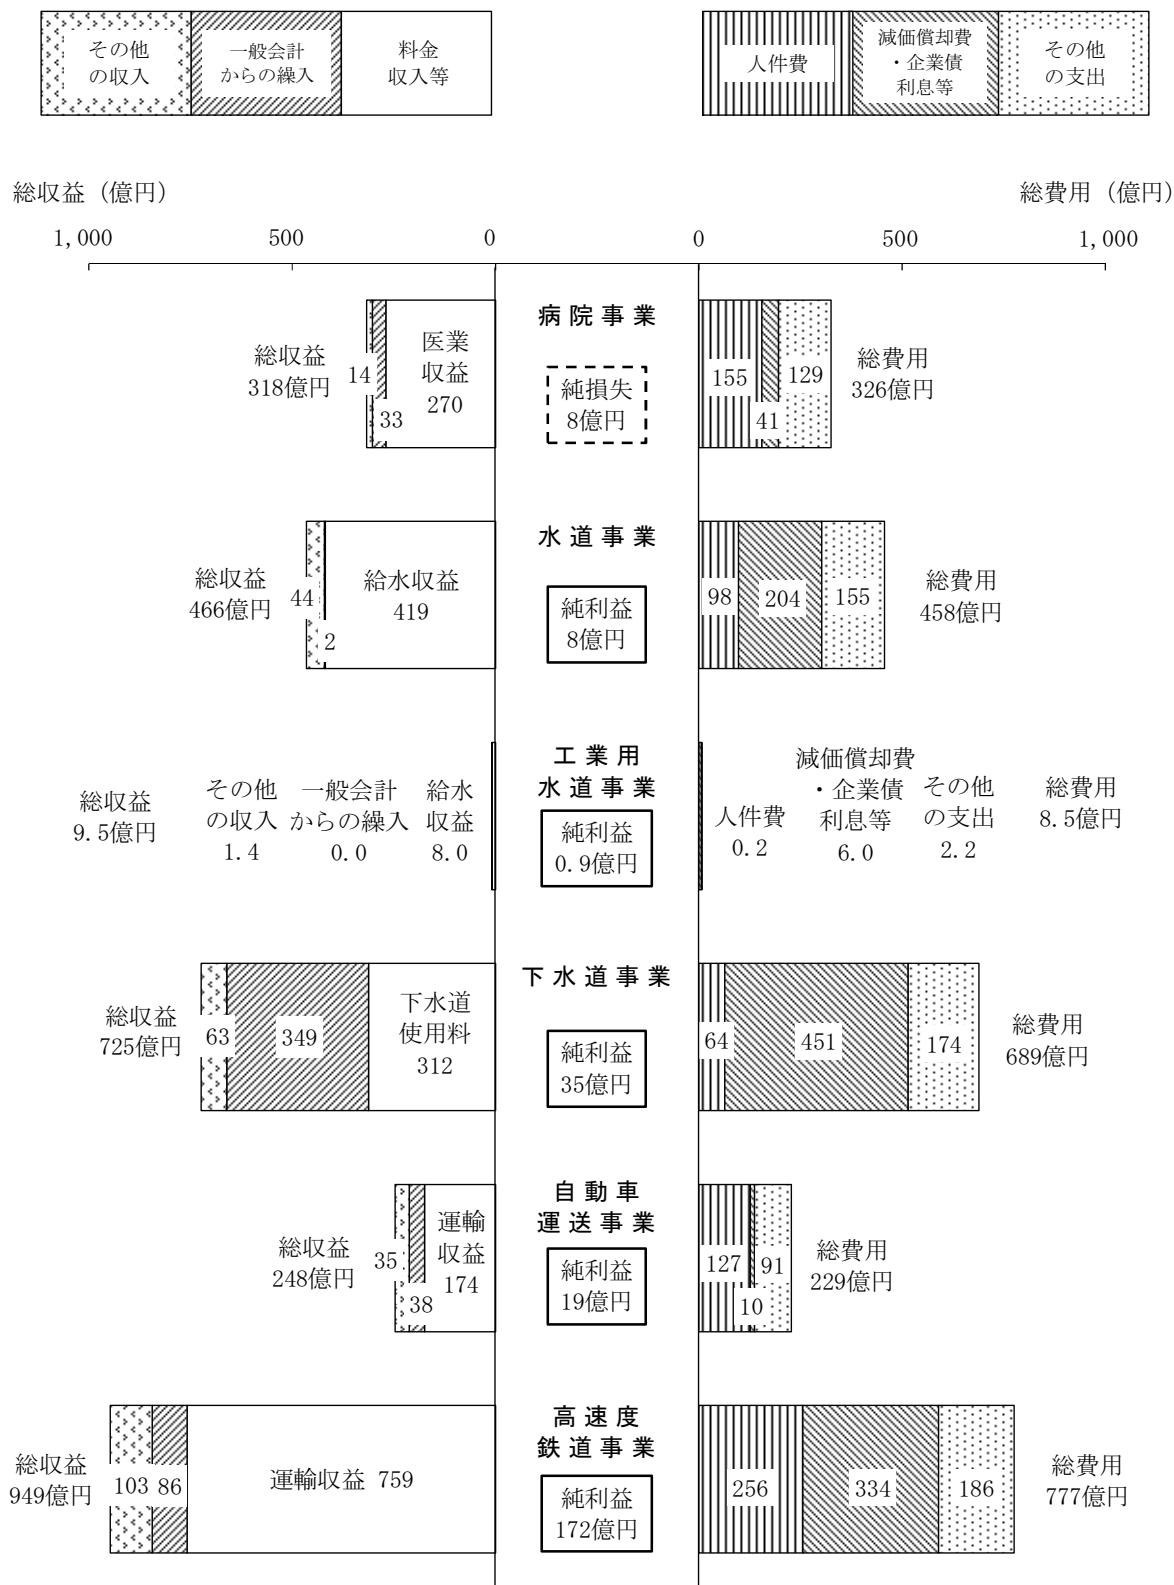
その他の収入
一般会計からの繰入
料金収入等

人件費
減価償却費・企業債利息等
その他の支出

総収益（億円）
総費用（億円）

1,000　500　0　0　500　1,000

病院事業
総収益 318億円
14
33
医業収益 270
純損失 8億円
155
41
129
総費用 326億円

水道事業
総収益 466億円
44
2
給水収益 419
純利益 8億円
98
204
155
総費用 458億円

工業用水道事業
総収益 9.5億円
その他の収入 1.4
一般会計からの繰入 0.0
給水収益 8.0
純利益 0.9億円
人件費 0.2
減価償却費・企業債利息等 6.0
その他の支出 2.2
総費用 8.5億円

下水道事業
総収益 725億円
63
349
下水道使用料 312
純利益 35億円
64
451
174
総費用 689億円

自動車運送事業
総収益 248億円
35
38
運輸収益 174
純利益 19億円
127
10
91
総費用 229億円

高速度鉄道事業
総収益 949億円
103
86
運輸収益 759
純利益 172億円
256
334
186
総費用 777億円